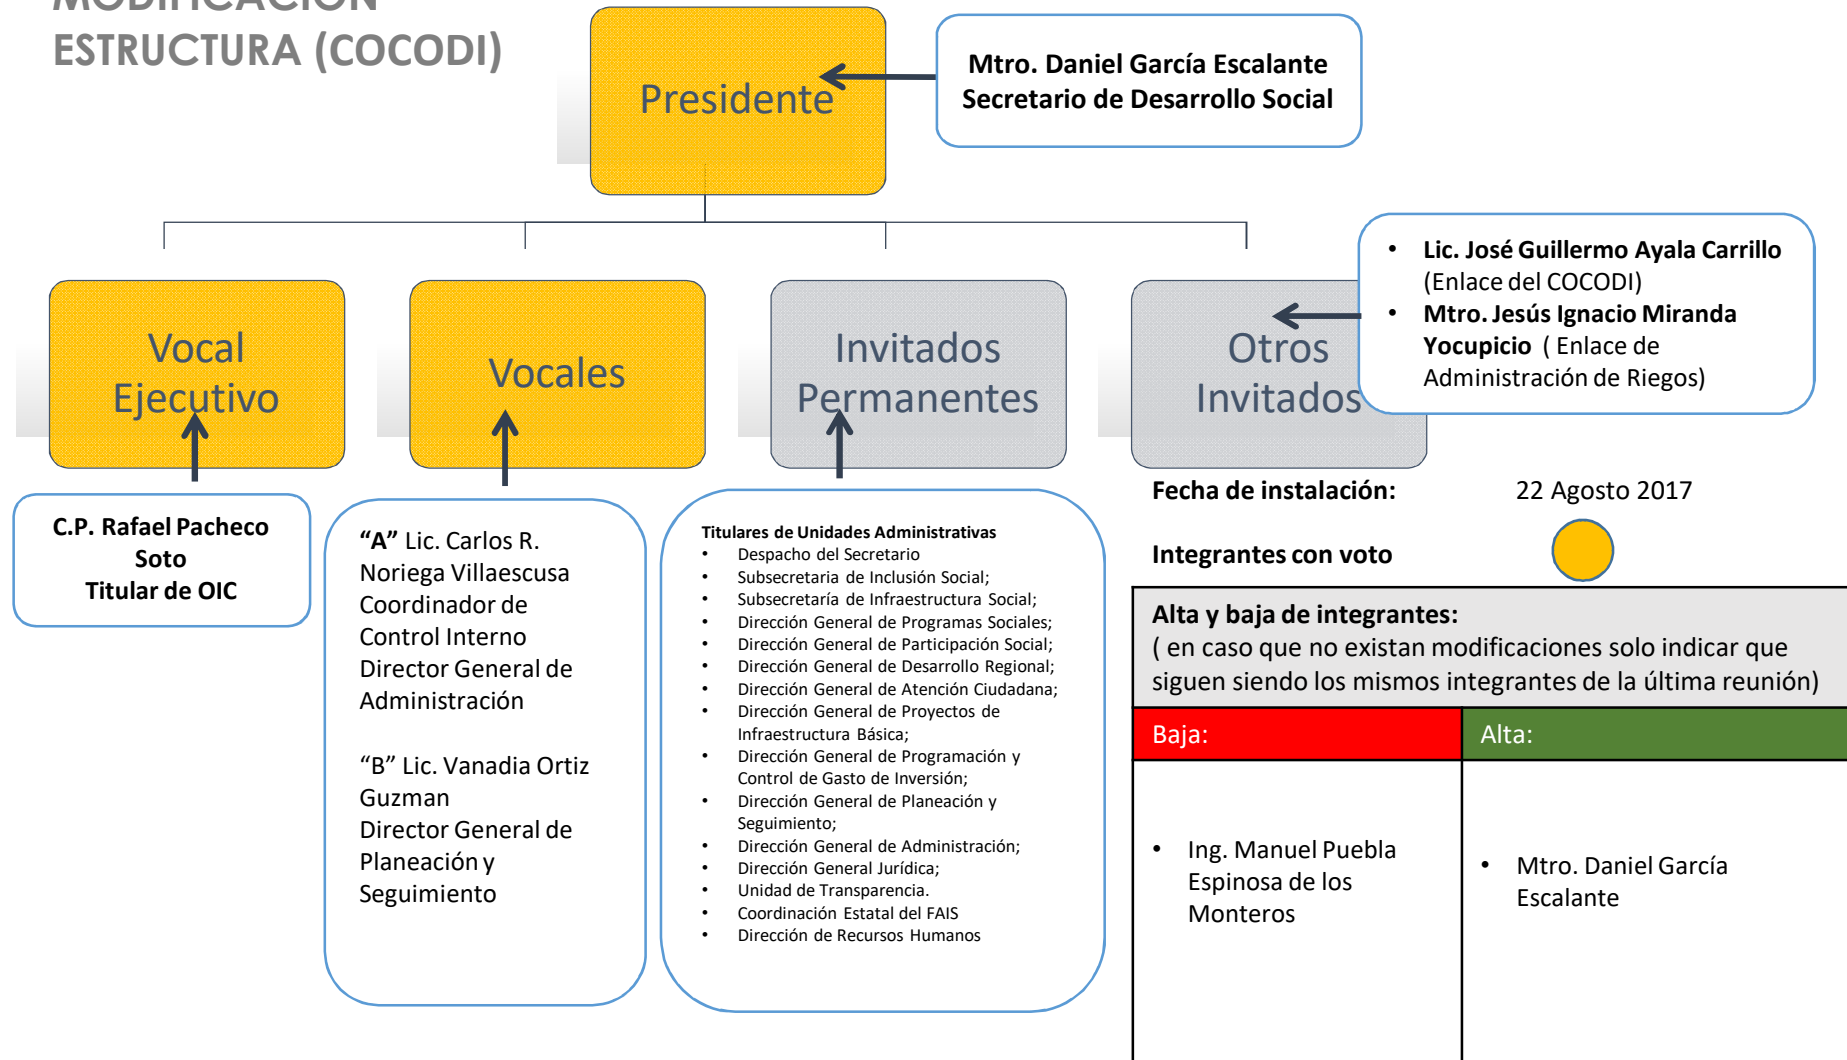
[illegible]
ESTRUCTURA (COCODI)

Presidente

Mtro. Daniel García Escalante
Secretario de Desarrollo Social

Vocal Ejecutivo

Vocales

Invitados Permanentes

Otros Invitados

• Lic. José Guillermo Ayala Carrillo (Enlace del COCODI)
• Mtro. Jesús Ignacio Miranda Yocupicio ( Enlace de Administración de Riegos)

C.P. Rafael Pacheco Soto
Titular de OIC

“A” Lic. Carlos R. Noriega Villaescusa
Coordinador de Control Interno
Director General de Administración

“B” Lic. Vanadia Ortiz Guzman
Director General de Planeación y Seguimiento

Titulares de Unidades Administrativas
• Despacho del Secretario
• Subsecretaria de Inclusión Social;
• Subsecretaría de Infraestructura Social;
• Dirección General de Programas Sociales;
• Dirección General de Participación Social;
• Dirección General de Desarrollo Regional;
• Dirección General de Atención Ciudadana;
• Dirección General de Proyectos de Infraestructura Básica;
• Dirección General de Programación y Control de Gasto de Inversión;
• Dirección General de Planeación y Seguimiento;
• Dirección General de Administración;
• Dirección General Jurídica;
• Unidad de Transparencia.
• Coordinación Estatal del FAIS
• Dirección de Recursos Humanos

Fecha de instalación: 22 Agosto 2017

Integrantes con voto

Alta y baja de integrantes:
( en caso que no existan modificaciones solo indicar que siguen siendo los mismos integrantes de la última reunión)

| Baja: | Alta: |
|---|---|
| • Ing. Manuel Puebla Espinosa de los Monteros | • Mtro. Daniel García Escalante |